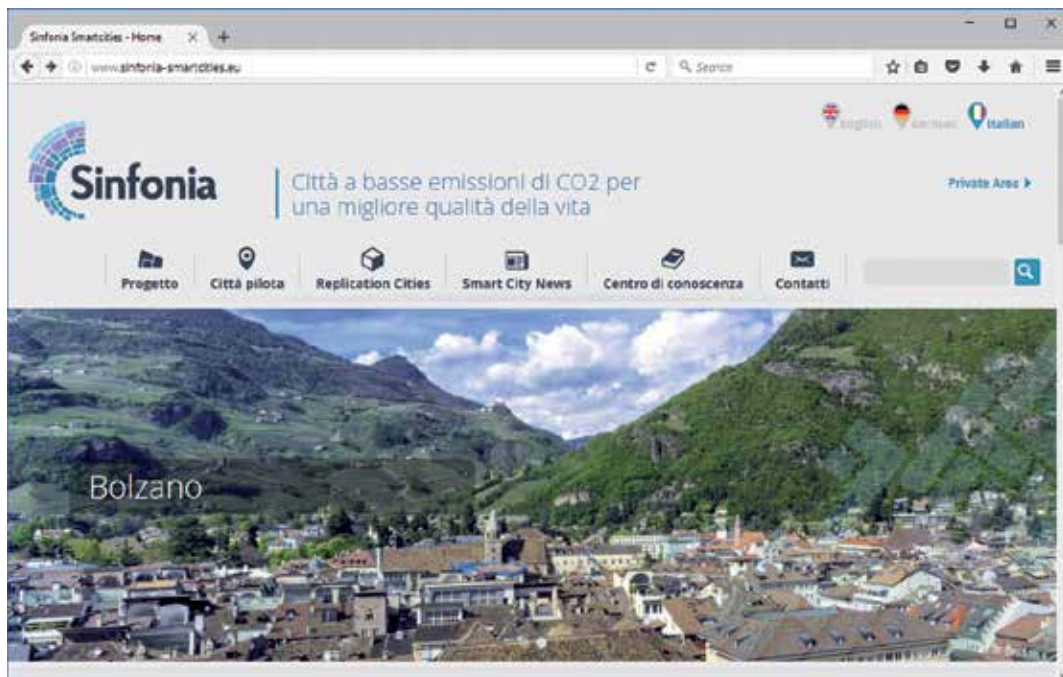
Sinfonia Smartcities - Home

www.sinfonia-smartcities.eu

Search

English German Italian

Sinfonia

Città a basse emissioni di CO2 per una migliore qualità della vita

Private Area ▸

Progetto

Città pilota

Replication Cities

Smart City News

Centro di conoscenza

Contatti

Bolzano